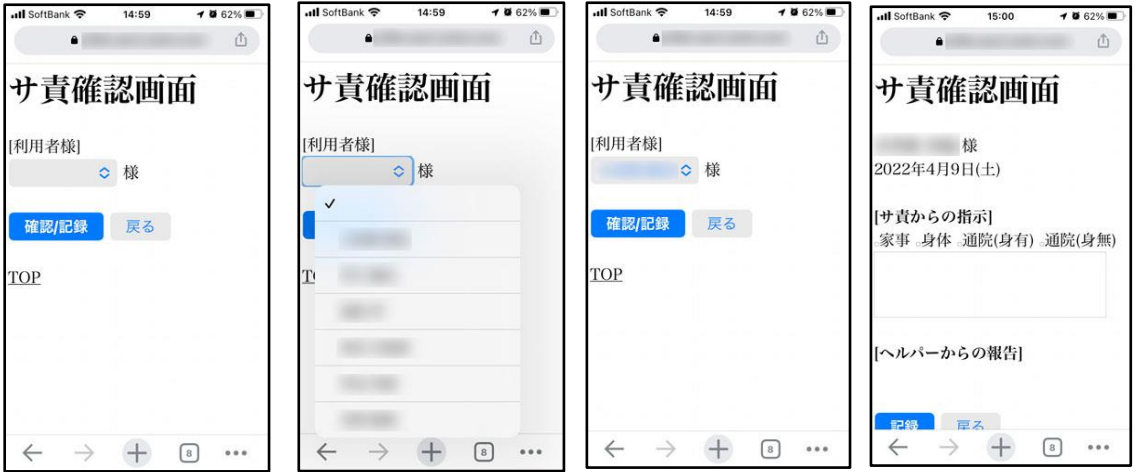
SoftBank 14:59 62%

サ責確認画面

[利用者様]

様

確認/記録 戻る

TOP

8

SoftBank 14:59 62%

サ責確認画面

[利用者様]

様

✓

TO

8

SoftBank 14:59 62%

サ責確認画面

[利用者様]

様

確認/記録 戻る

TOP

8

SoftBank 15:00 62%

サ責確認画面

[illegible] 様

2022年4月9日(土)

[サ責からの指示]

家事 身体 通院(身有) 通院(身無)

[ヘルパーからの報告]

記録 戻る

8